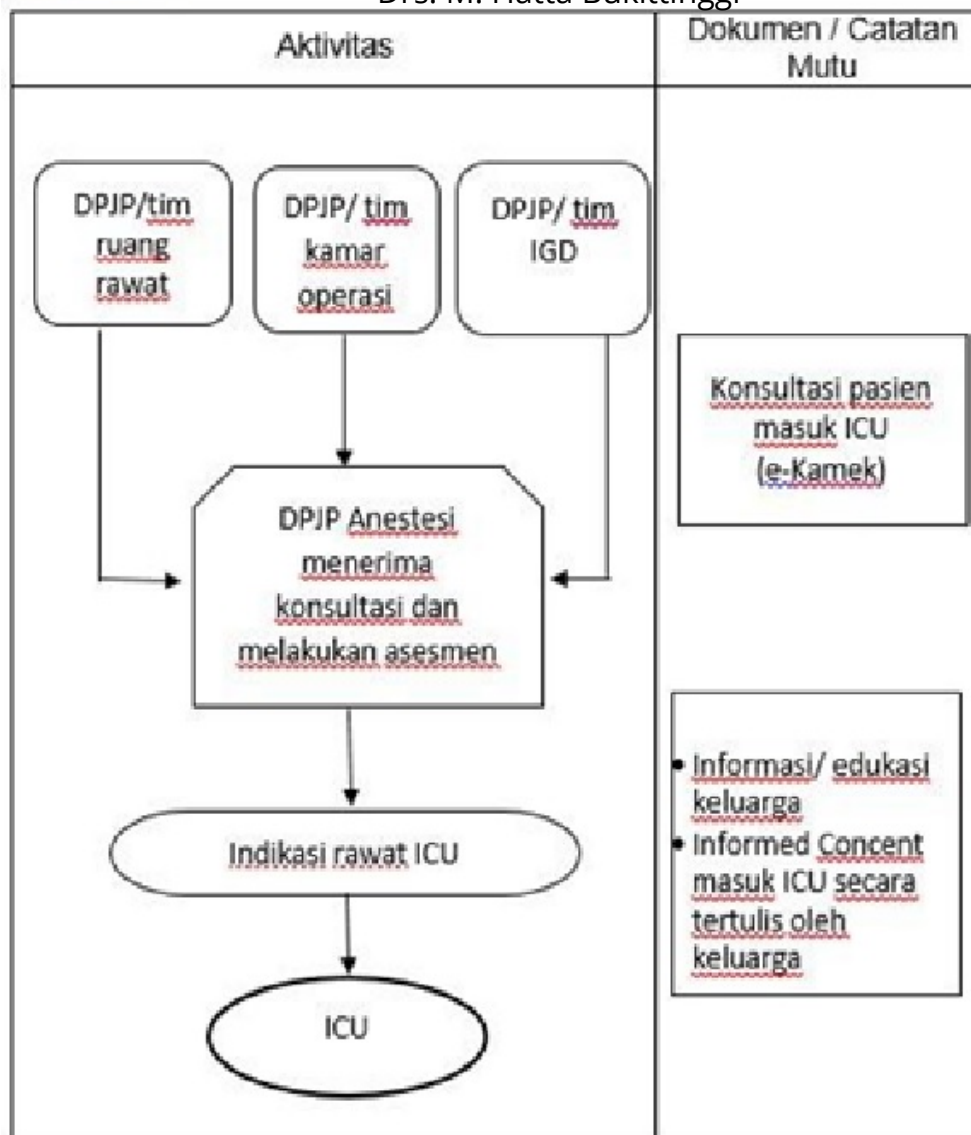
Drs. M. Hatta Bukittinggi

| Aktivitas | Dokumen / Catatan Mutu |
|---|---|

DPJP/tim ruang rawat

DPJP/ tim kamar operasi

DPJP/ tim IGD

DPJP Anestesi menerima konsultasi dan melakukan asesmen

Indikasi rawat ICU

ICU

Konsultasi pasien masuk ICU (e-Kamek)

• Informasi/ edukasi keluarga
• Informed Concent masuk ICU secara tertulis oleh keluarga